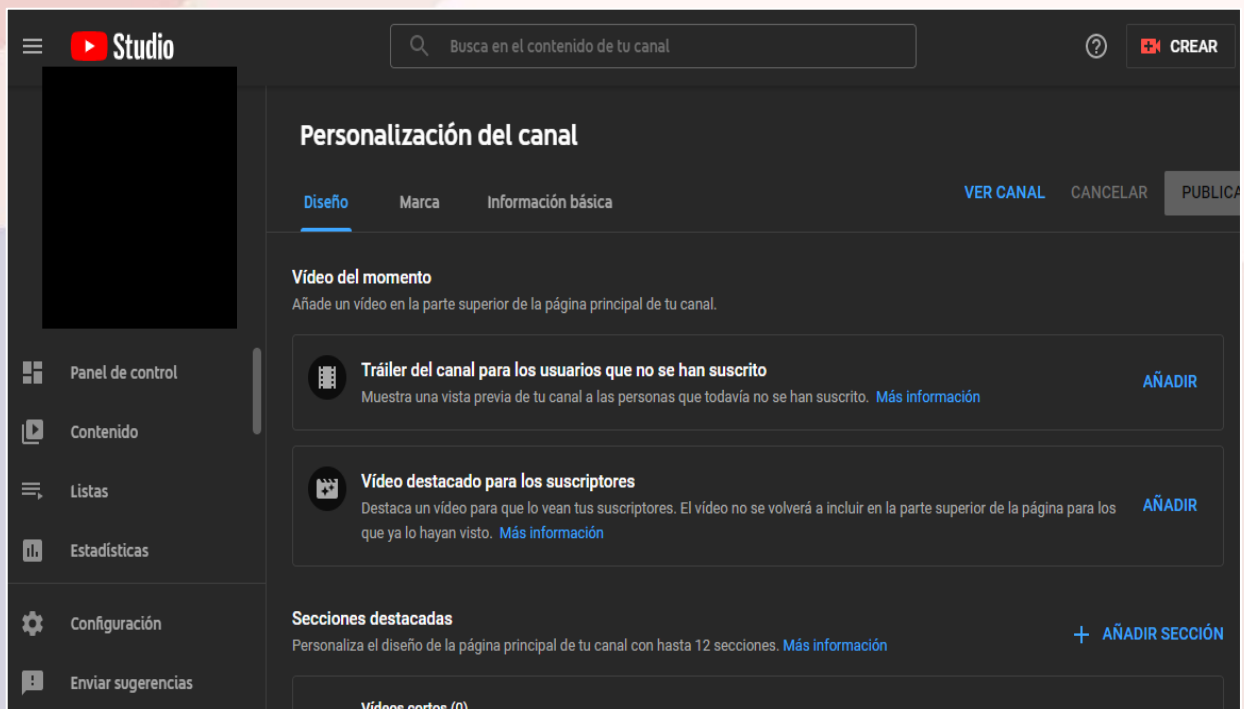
Studio

Busca en el contenido de tu canal

CREAR

Panel de control

Contenido

Listas

Estadísticas

Configuración

Enviar sugerencias

Personalización del canal

Diseño   Marca   Información básica

VER CANAL   CANCELAR   PUBLICA

Vídeo del momento
Añade un vídeo en la parte superior de la página principal de tu canal.

Tráiler del canal para los usuarios que no se han suscrito
Muestra una vista previa de tu canal a las personas que todavía no se han suscrito. Más información

AÑADIR

Vídeo destacado para los suscriptores
Destaca un vídeo para que lo vean tus suscriptores. El vídeo no se volverá a incluir en la parte superior de la página para los que ya lo hayan visto. Más información

AÑADIR

Secciones destacadas
Personaliza el diseño de la página principal de tu canal con hasta 12 secciones. Más información

+ AÑADIR SECCIÓN

Vídeos cortos (0)